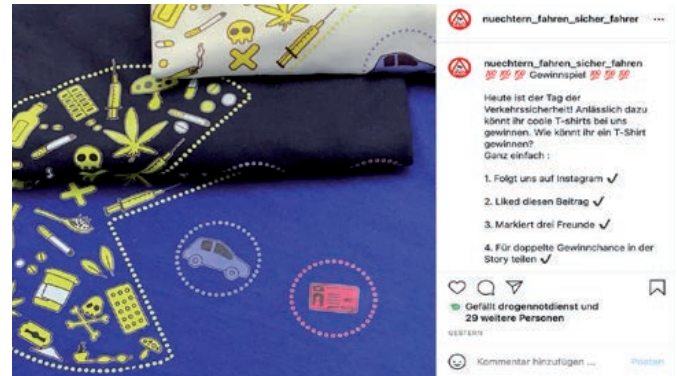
nuechtern_fahren_sicher_fahren ···

nuechtern_fahren_sicher_fahren 💯💯💯 Gewinnspiel 💯💯💯

Heute ist der Tag der Verkehrssicherheit! Anlässlich dazu könnt ihr coole T-shirts bei uns gewinnen. Wie könnt ihr ein T-Shirt gewinnen?
Ganz einfach :

1. Folgt uns auf Instagram ✓

2. Liked diesen Beitrag ✓

3. Markiert drei Freunde ✓

4. Für doppelte Gewinnchance in der Story teilen ✓

Gefällt drogennotdienst und 29 weitere Personen

GESTERN

Kommentar hinzufügen ...

Posten